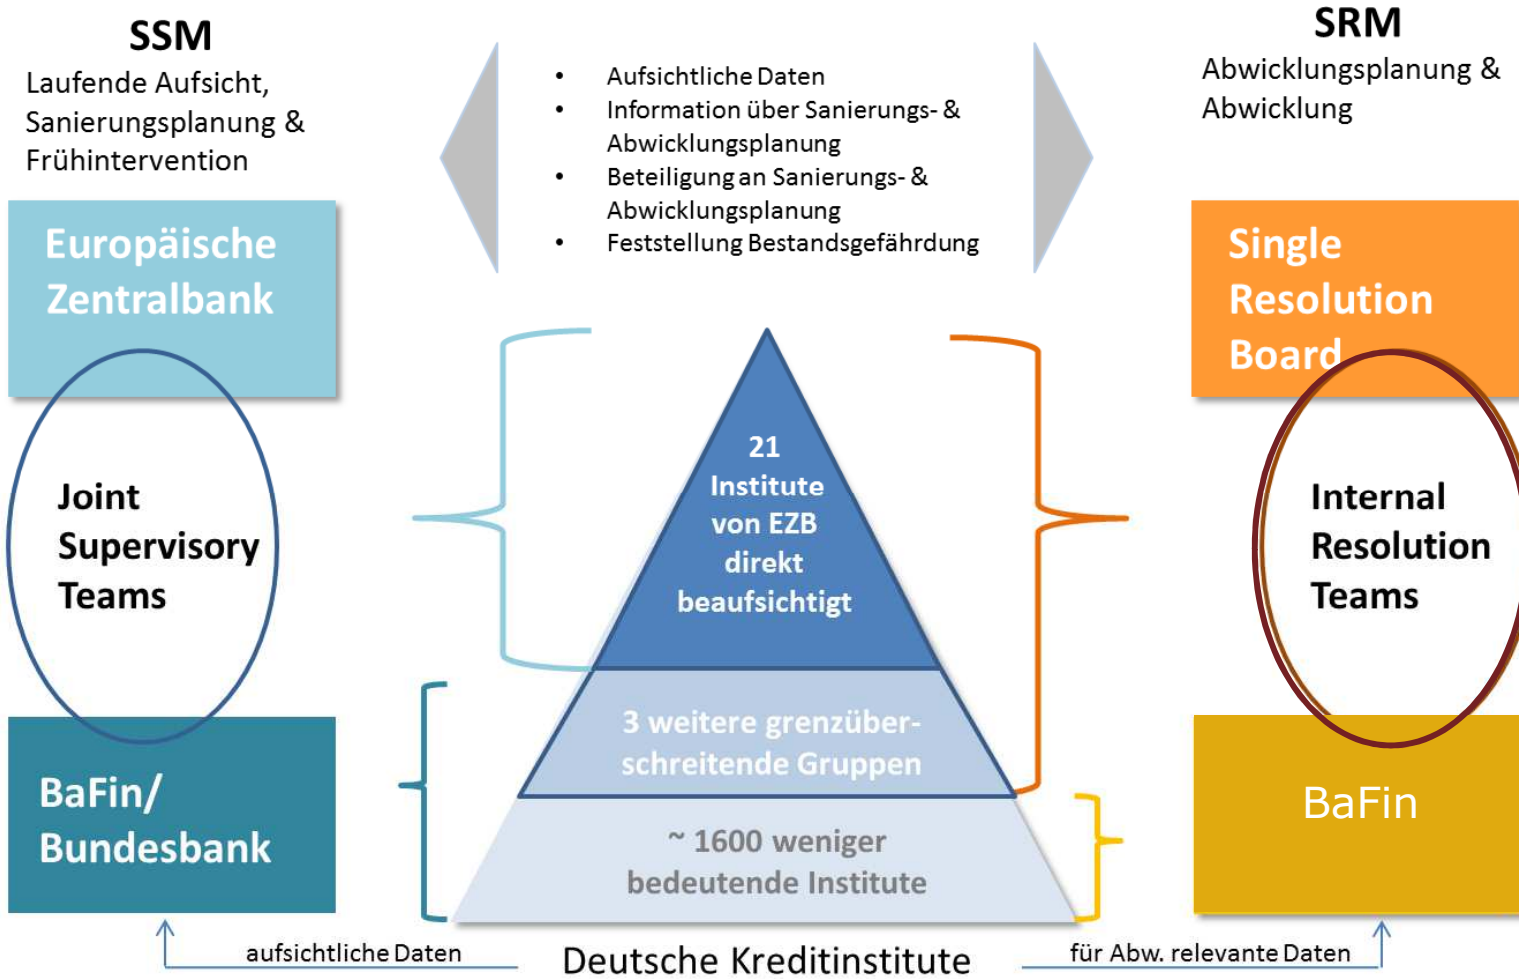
SSM
Laufende Aufsicht, Sanierungsplanung & Frühintervention

- Aufsichtliche Daten
- Information über Sanierungs- & Abwicklungsplanung
- Beteiligung an Sanierungs- & Abwicklungsplanung
- Feststellung Bestandsgefährdung

SRM
Abwicklungsplanung & Abwicklung

Europäische Zentralbank

Joint Supervisory Teams

BaFin/ Bundesbank

21 Institute von EZB direkt beaufsichtigt

3 weitere grenzüberschreitende Gruppen

~ 1600 weniger bedeutende Institute

Single Resolution Board

Internal Resolution Teams

BaFin

aufsichtliche Daten

Deutsche Kreditinstitute

für Abw. relevante Daten